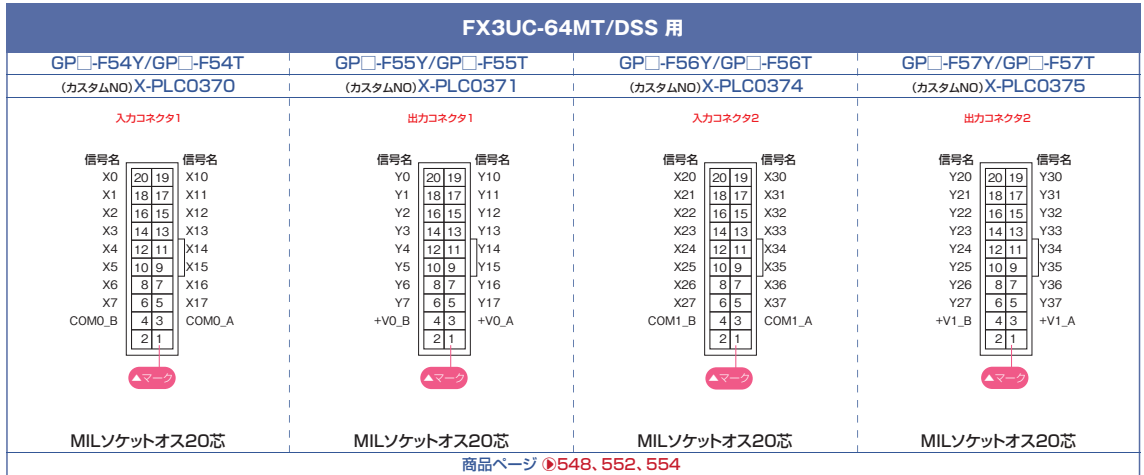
FX3UC-64MT/DSS 用

| GP□-F54Y/GP□-F54T | GP□-F55Y/GP□-F55T | GP□-F56Y/GP□-F56T | GP□-F57Y/GP□-F57T |
|---|---|---|---|
| (カスタムNO) X-PLC0370 | (カスタムNO) X-PLC0371 | (カスタムNO) X-PLC0374 | (カスタムNO) X-PLC0375 |

入力コネクタ1

| 信号名 | | | 信号名 |
|---|---|---|---|
| X0 | 20 | 19 | X10 |
| X1 | 18 | 17 | X11 |
| X2 | 16 | 15 | X12 |
| X3 | 14 | 13 | X13 |
| X4 | 12 | 11 | X14 |
| X5 | 10 | 9 | X15 |
| X6 | 8 | 7 | X16 |
| X7 | 6 | 5 | X17 |
| COM0_B | 4 | 3 | COM0_A |
| | 2 | 1 | |

▲マーク

MILソケットオス20芯

出力コネクタ1

| 信号名 | | | 信号名 |
|---|---|---|---|
| Y0 | 20 | 19 | Y10 |
| Y1 | 18 | 17 | Y11 |
| Y2 | 16 | 15 | Y12 |
| Y3 | 14 | 13 | Y13 |
| Y4 | 12 | 11 | Y14 |
| Y5 | 10 | 9 | Y15 |
| Y6 | 8 | 7 | Y16 |
| Y7 | 6 | 5 | Y17 |
| +V0_B | 4 | 3 | +V0_A |
| | 2 | 1 | |

▲マーク

MILソケットオス20芯

入力コネクタ2

| 信号名 | | | 信号名 |
|---|---|---|---|
| X20 | 20 | 19 | X30 |
| X21 | 18 | 17 | X31 |
| X22 | 16 | 15 | X32 |
| X23 | 14 | 13 | X33 |
| X24 | 12 | 11 | X34 |
| X25 | 10 | 9 | X35 |
| X26 | 8 | 7 | X36 |
| X27 | 6 | 5 | X37 |
| COM1_B | 4 | 3 | COM1_A |
| | 2 | 1 | |

▲マーク

MILソケットオス20芯

出力コネクタ2

| 信号名 | | | 信号名 |
|---|---|---|---|
| Y20 | 20 | 19 | Y30 |
| Y21 | 18 | 17 | Y31 |
| Y22 | 16 | 15 | Y32 |
| Y23 | 14 | 13 | Y33 |
| Y24 | 12 | 11 | Y34 |
| Y25 | 10 | 9 | Y35 |
| Y26 | 8 | 7 | Y36 |
| Y27 | 6 | 5 | Y37 |
| +V1_B | 4 | 3 | +V1_A |
| | 2 | 1 | |

▲マーク

MILソケットオス20芯

商品ページ ▶548、552、554